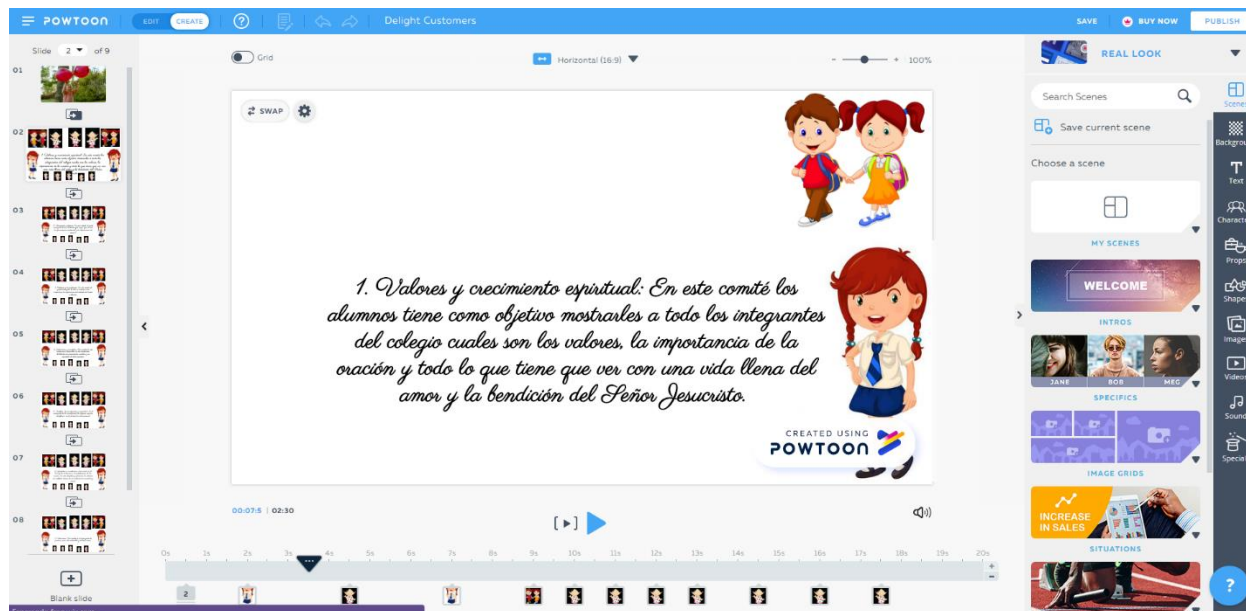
POWTOON EDIT CREATE Delight Customers SAVE BUY NOW PUBLISH

Slide 2 of 9

01
02
03
04
05
06
07
08

Blank slide

Grid

Horizontal (16:9)

100%

SWAP

1. Valores y crecimiento espiritual: En este comité los alumnos tiene como objetivo mostrarles a todo los integrantes del colegio cuales son los valores, la importancia de la oración y todo lo que tiene que ver con una vida llena del amor y la bendición del Señor Jesucristo.

CREATED USING POWTOON

00:07.5 | 02:30

0s 1s 2s 3s 4s 5s 6s 7s 8s 9s 10s 11s 12s 13s 14s 15s 16s 17s 18s 19s 20s

2

REAL LOOK

Search Scenes

Save current scene

Choose a scene

MY SCENES

WELCOME

INTROS

JANE BOB MEG

SPECIFICS

IMAGE GRIDS

INCREASE IN SALES

SITUATIONS

Scenes
Backgrou
Text
Characte
Props
Shapes
Images
Videos
Sound
Special